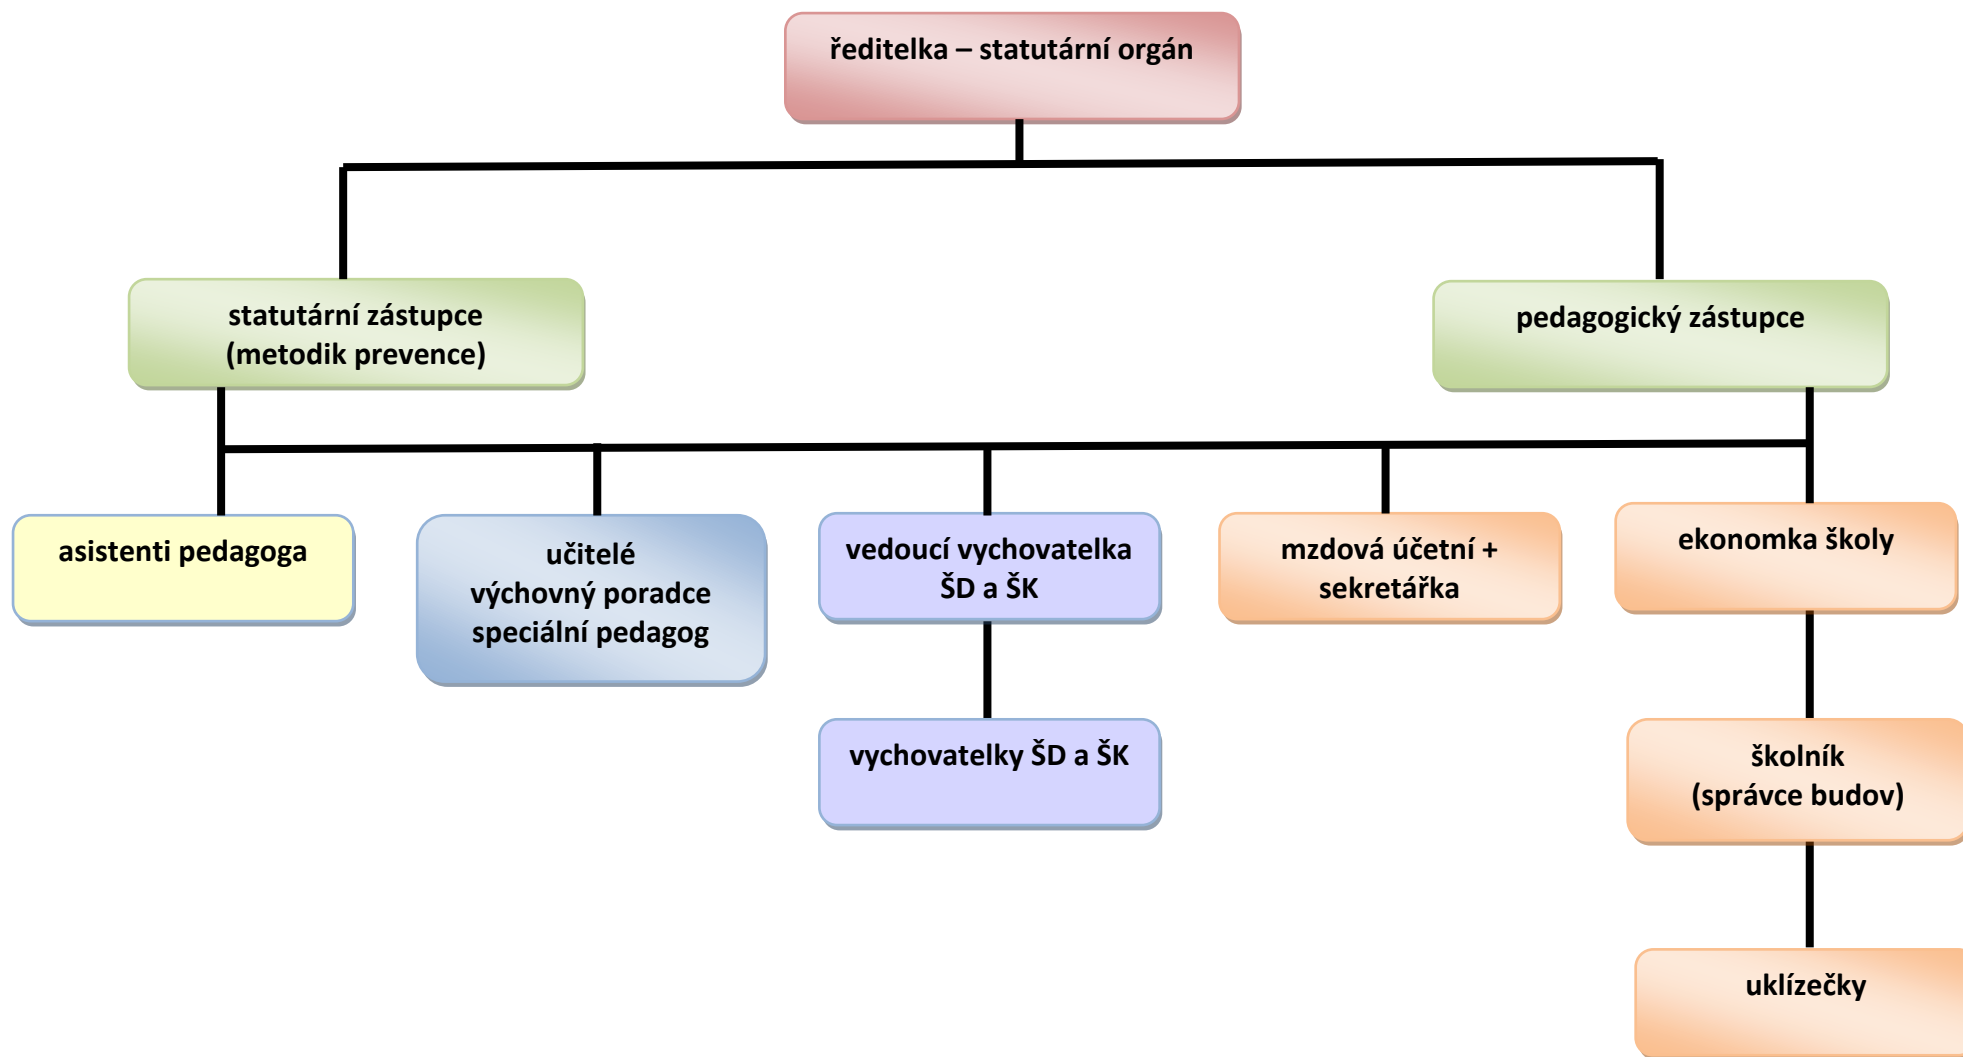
ředitelka – statutární orgán

statutární zástupce
(metodik prevence)

pedagogický zástupce

asistenti pedagoga

učitelé
výchovný poradce
speciální pedagog

vedoucí vychovatelka
ŠD a ŠK

vychovatelky ŠD a ŠK

mzdová účetní +
sekretářka

ekonomka školy

školník
(správce budov)

uklízečky